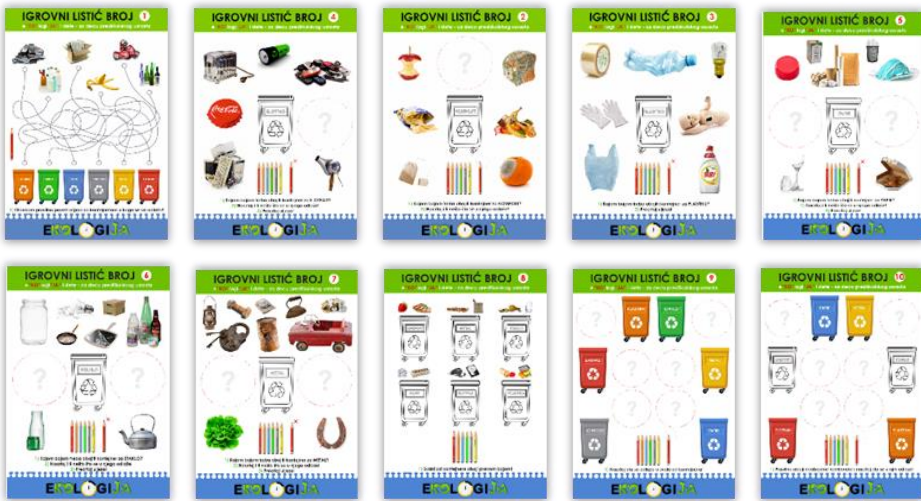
IGROVNI LISTIĆ BROJ 1

EKOLOGIJA

IGROVNI LISTIĆ BROJ 4

EKOLOGIJA

IGROVNI LISTIĆ BROJ 2

EKOLOGIJA

IGROVNI LISTIĆ BROJ 3

EKOLOGIJA

IGROVNI LISTIĆ BROJ 5

EKOLOGIJA

IGROVNI LISTIĆ BROJ 6

EKOLOGIJA

IGROVNI LISTIĆ BROJ 7

EKOLOGIJA

IGROVNI LISTIĆ BROJ 8

EKOLOGIJA

IGROVNI LISTIĆ BROJ 9

EKOLOGIJA

IGROVNI LISTIĆ BROJ 10

EKOLOGIJA